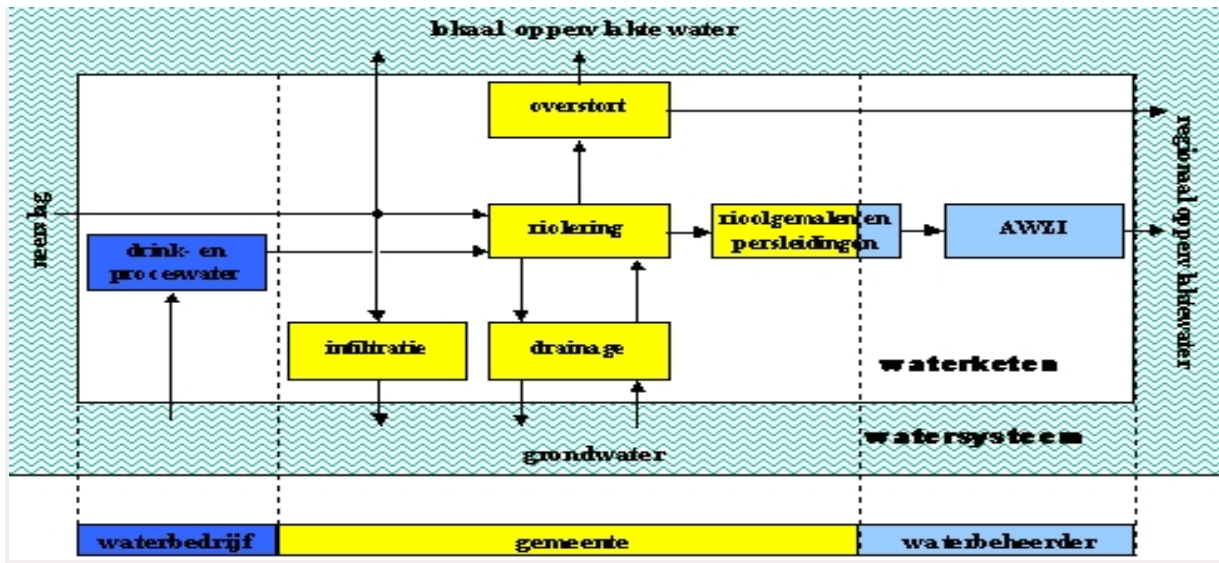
lokaal oppervlakte water

overstort

neerslag

drink- en proceswater

riolering

rioolgemalen en persleidingen

AWZI

regionaal oppervlaktewater

infiltratie

drainage

waterketen

watersysteem

grondwater

waterbedrijf

gemeente

waterbeheerder